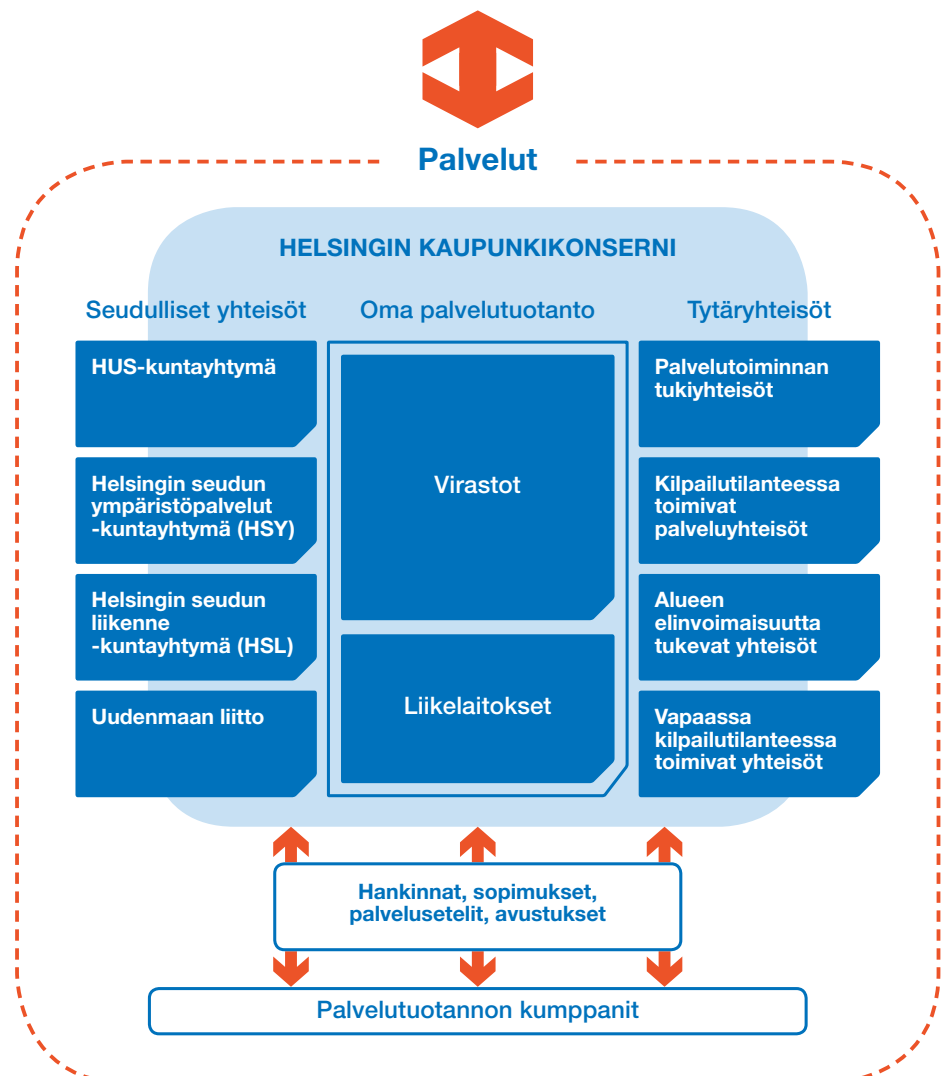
Palvelut

HELSINGIN KAUPUNKIKONSERNI

Seudulliset yhteisöt

HUS-kuntayhtymä

Helsingin seudun ympäristöpalvelut -kuntayhtymä (HSY)

Helsingin seudun liikenne -kuntayhtymä (HSL)

Uudenmaan liitto

Oma palvelutuotanto

Virastot

Liikelaitokset

Tytäryhteisöt

Palvelutoiminnan tukiyhteisöt

Kilpailutilanteessa toimivat palveluyhteisöt

Alueen elinvoimaisuutta tukevat yhteisöt

Vapaassa kilpailutilanteessa toimivat yhteisöt

Hankinnat, sopimukset, palvelusetelit, avustukset

Palvelutuotannon kumppanit